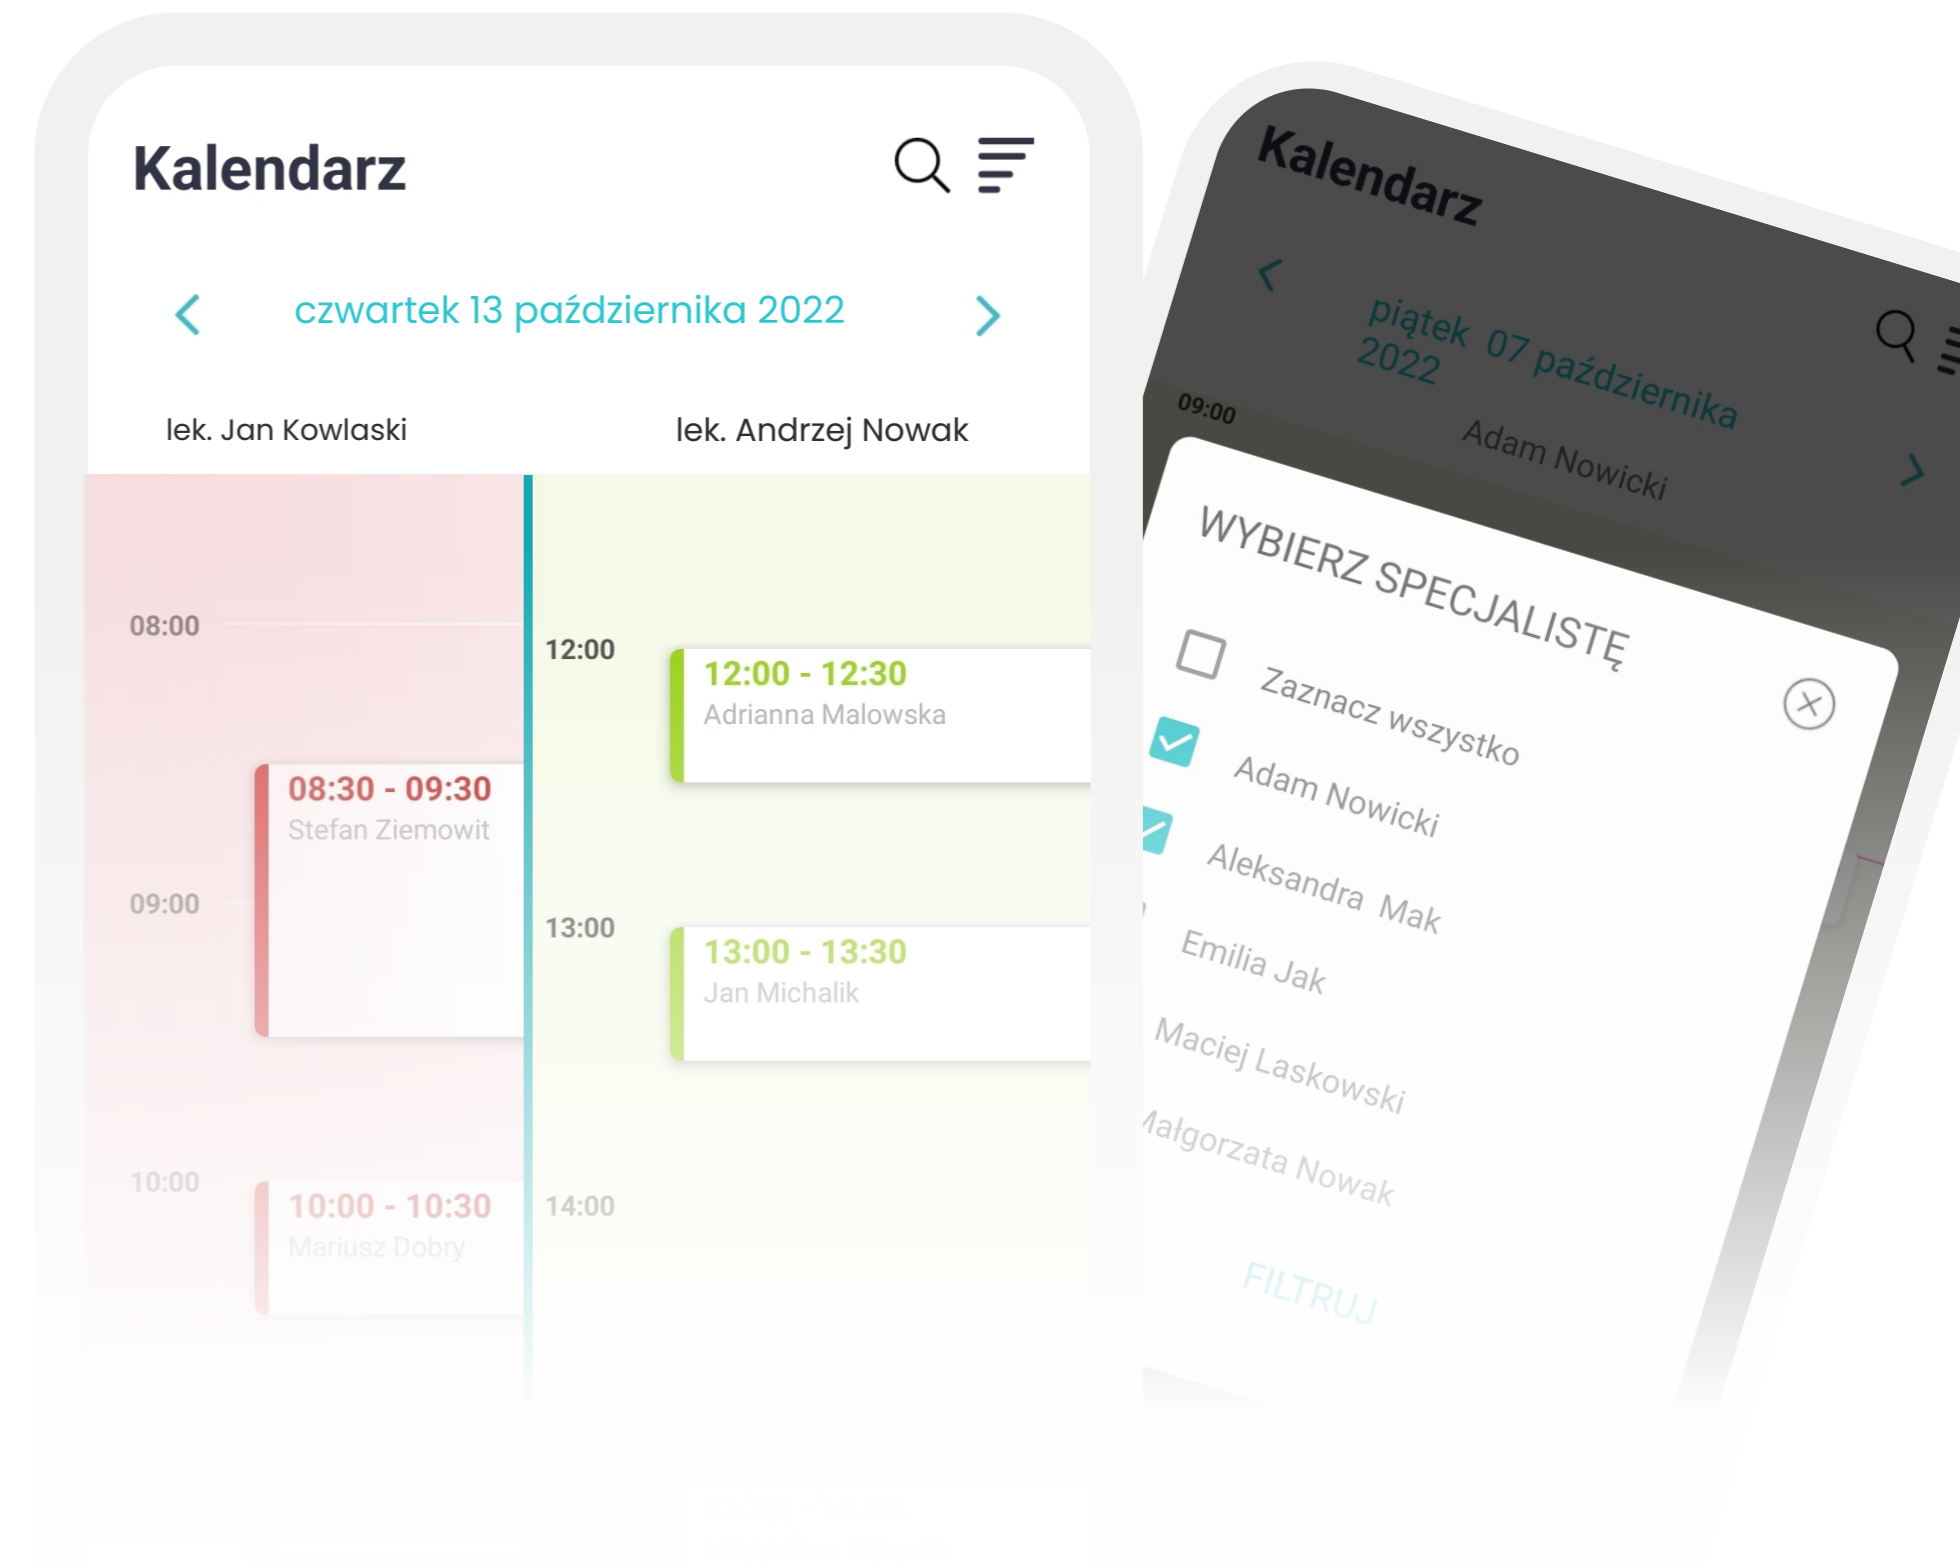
Kalendarz

czwartek 13 października 2022

lek. Jan Kowlaski

lek. Andrzej Nowak

08:00

08:30 - 09:30
Stefan Ziemowit

09:00

10:00

10:00 - 10:30
Mariusz Dobry

12:00

12:00 - 12:30
Adrianna Malowska

13:00

13:00 - 13:30
Jan Michalik

14:00

Kalendarz

piątek 07 października 2022

09:00

Adam Nowicki

WYBIERZ SPECJALISTĘ

Zaznacz wszystko

Adam Nowicki

Aleksandra Mak

Emilia Jak

Maciej Laskowski

Małgorzata Nowak

FILTRUJ